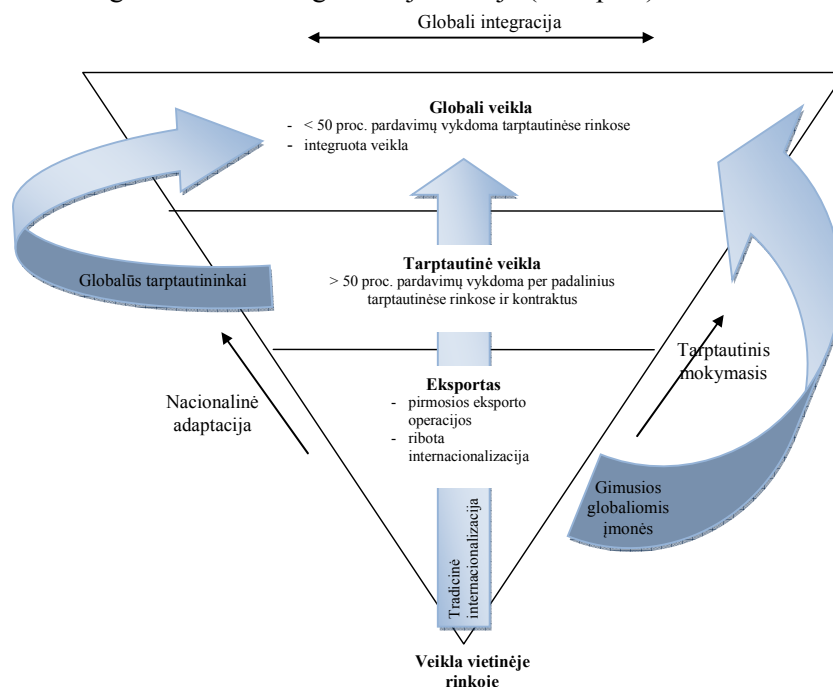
Globali integracija

Globali veikla
- < 50 proc. pardavimų vykdoma tarptautinėse rinkose
- integruota veikla

Globalūs tarptautininkai

Tarptautinė veikla
> 50 proc. pardavimų vykdoma per padalinius tarptautinėse rinkose ir kontraktus

Tarptautinis mokymasis

Nacionalinė adaptacija

Eksportas
- pirmosios eksporto operacijos
- ribota internacionalizacija

Tradicinė internacionalizacija

Gimusios globaliomis įmonės

Veikla vietinėje rinkoje